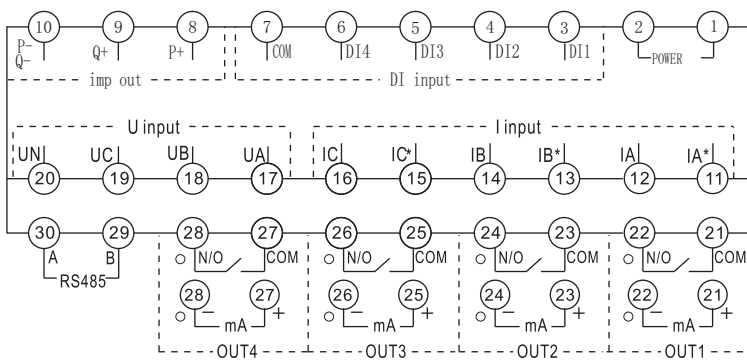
10 9 8 7 6 5 4 3 2 1
P- Q- Q+ P+ COM DI4 DI3 DI2 DI1 POWER
imp out DI input

U input I input
UN UC UB UA IC IC* IB IB* IA IA*
20 19 18 17 16 15 14 13 12 11

30 29 28 27 26 25 24 23 22 21
A B N/O COM N/O COM N/O COM N/O COM
RS485
28 27 26 25 24 23 22 21
mA mA mA mA
+ + + +
OUT4 OUT3 OUT2 OUT1